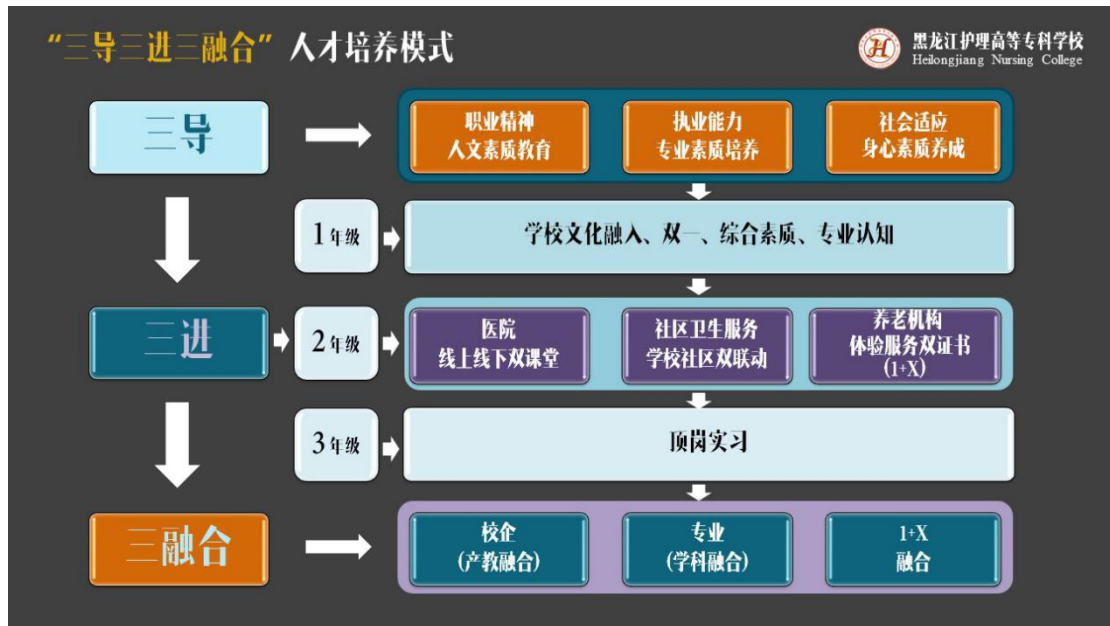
“三导三进三融合”人才培养模式

H 黑龙江护理高等专科学校
Heilongjiang Nursing College

三导

职业精神
人文素质教育

执业能力
专业素质培养

社会适应
身心素质养成

1年级

学校文化融入、双一、综合素质、专业认知

三进

2年级

医院
线上线下双课堂

社区卫生服务
学校社区双联动

养老机构
体验服务双证书
(1+X)

3年级

顶岗实习

三融合

校企
(产教融合)

专业
(学科融合)

1+X
融合